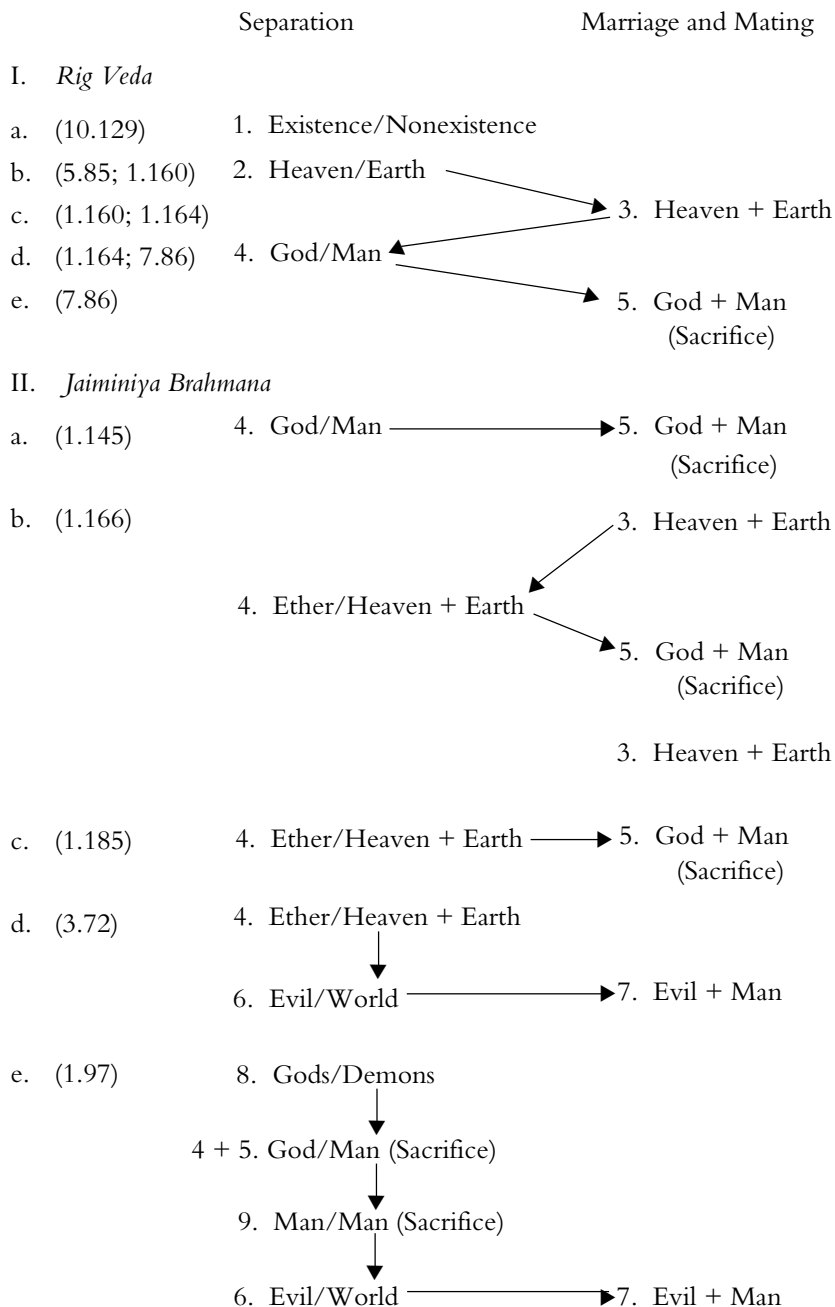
Separation

Marriage and Mating

I. *Rig Veda*

a. (10.129) 1. Existence/Nonexistence

b. (5.85; 1.160) 2. Heaven/Earth

c. (1.160; 1.164) 3. Heaven + Earth

d. (1.164; 7.86) 4. God/Man

e. (7.86) 5. God + Man (Sacrifice)

II. *Jaiminiya Brahmana*

a. (1.145) 4. God/Man 5. God + Man (Sacrifice)

b. (1.166) 3. Heaven + Earth

4. Ether/Heaven + Earth

5. God + Man (Sacrifice)

3. Heaven + Earth

c. (1.185) 4. Ether/Heaven + Earth 5. God + Man (Sacrifice)

d. (3.72) 4. Ether/Heaven + Earth

6. Evil/World 7. Evil + Man

e. (1.97) 8. Gods/Demons

4 + 5. God/Man (Sacrifice)

9. Man/Man (Sacrifice)

6. Evil/World 7. Evil + Man